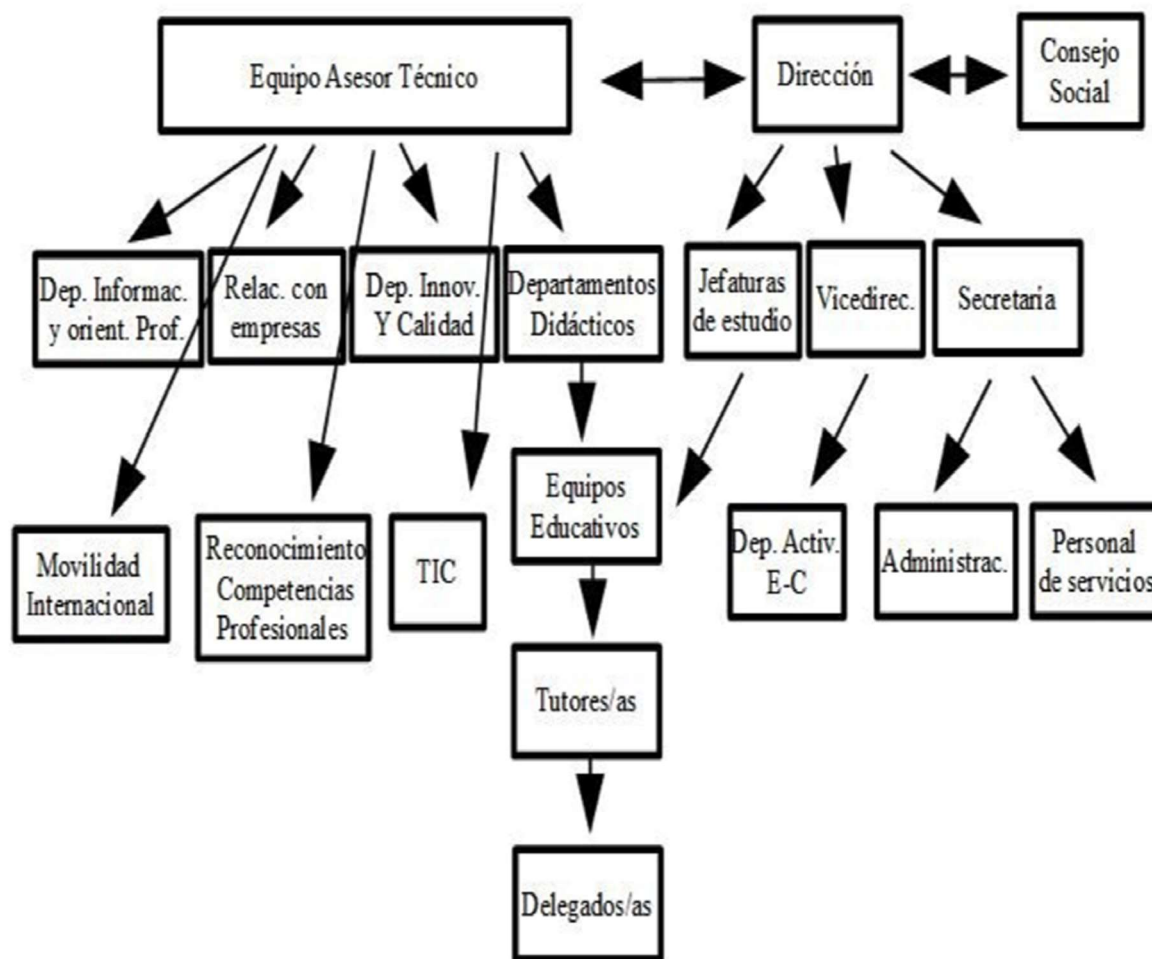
Equipo Asesor Técnico

Dirección

Consejo Social

Dep. Informac. y orient. Prof.

Relac. con empresas

Dep. Innov. Y Calidad

Departamentos Didácticos

Jefaturas de estudio

Vicedirec.

Secretaria

Movilidad Internacional

Reconocimiento Competencias Profesionales

TIC

Equipos Educativos

Dep. Activ. E-C

Administrac.

Personal de servicios

Tutores/as

Delegados/as